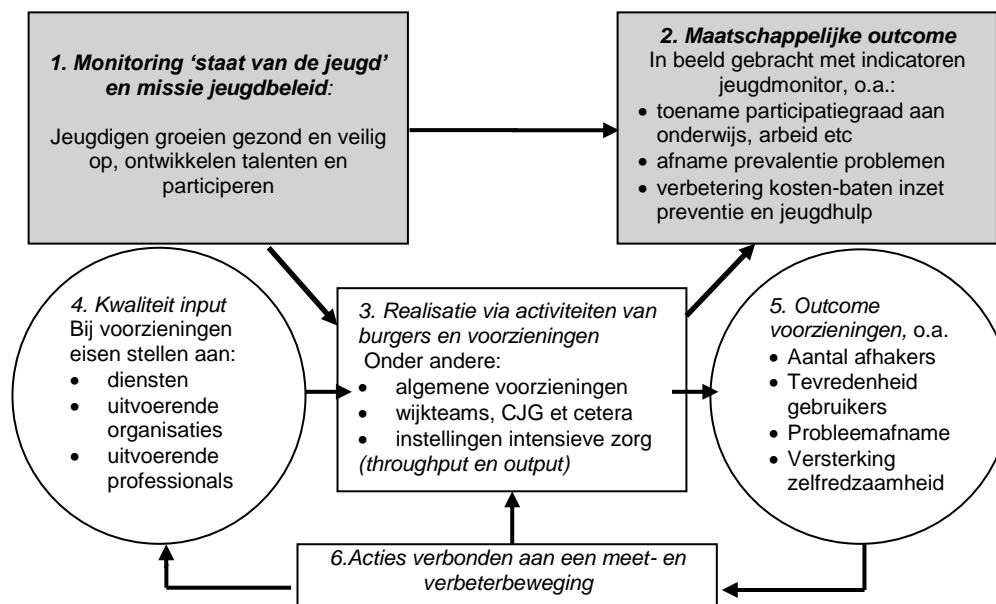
1. Monitoring 'staat van de jeugd' en missie jeugdbeleid:

Jeugdigen groeien gezond en veilig op, ontwikkelen talenten en participeren

2. Maatschappelijke outcome
In beeld gebracht met indicatoren jeugdmonitor, o.a.:
- toename participatiegraad aan onderwijs, arbeid etc
- afname prevalentie problemen
- verbetering kosten-baten inzet preventie en jeugdhulp

4. Kwaliteit input
Bij voorzieningen eisen stellen aan:
- diensten
- uitvoerende organisaties
- uitvoerende professionals

3. Realisatie via activiteiten van burgers en voorzieningen
Onder andere:
- algemene voorzieningen
- wijkteams, CJG et cetera
- instellingen intensieve zorg
(throughput en output)

5. Outcome voorzieningen, o.a.
- Aantal afhakers
- Tevredenheid gebruikers
- Probleemafname
- Versterking zelfredzaamheid

6.Acties verbonden aan een meet- en verbeterbeweging